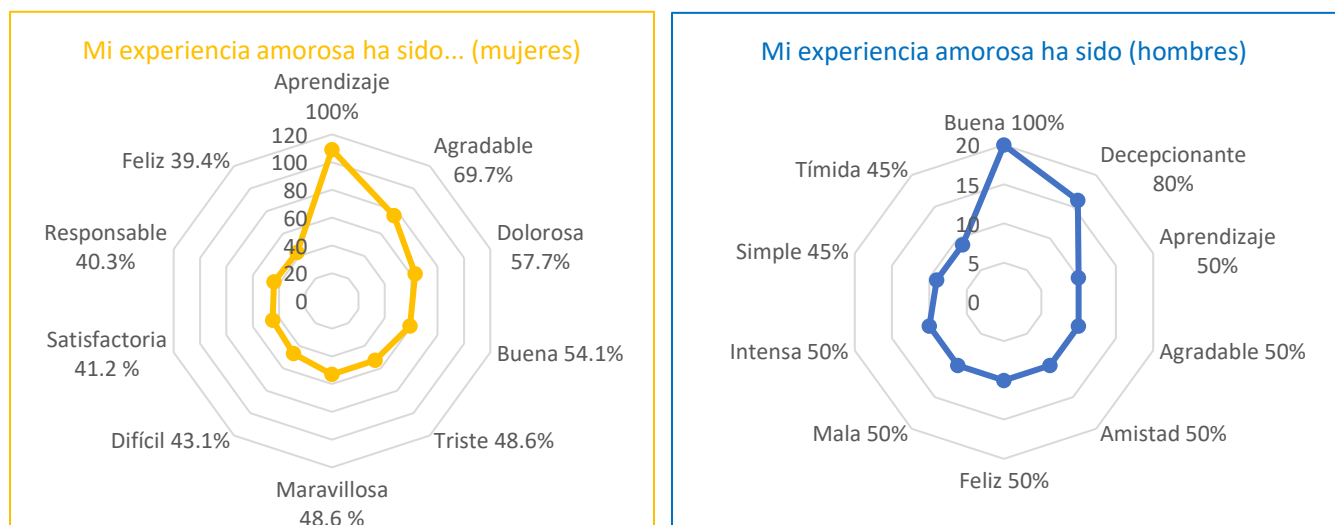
Mi experiencia amorosa ha sido... (mujeres)

Aprendizaje 100%
Agradable 69.7%
Dolorosa 57.7%
Buena 54.1%
Triste 48.6%
Maravillosa 48.6 %
Difícil 43.1%
Satisfactoria 41.2 %
Responsable 40.3%
Feliz 39.4%

120
100
80
60
40
20
0

Mi experiencia amorosa ha sido (hombres)

Buena 100%
Decepcionante 80%
Aprendizaje 50%
Agradable 50%
Amistad 50%
Feliz 50%
Mala 50%
Intensa 50%
Simple 45%
Tímida 45%

20
15
10
5
0